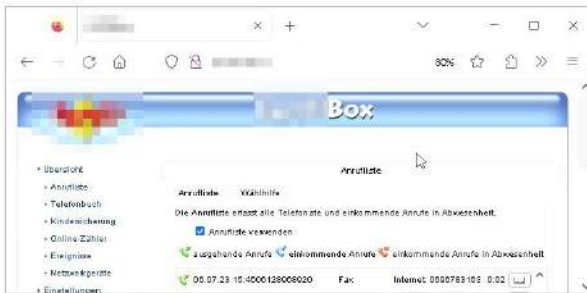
80%

Box

Übersicht
Anrufliste
Telefonbuch
Kindersicherung
Online-Zähler
Ereignisse
Netzwerkgeräte
Einstellungen

Anrufliste

Anrufliste Wahlhilfe

Die Anrufliste erfasst alle Telefonate und einkommende Anrufe in Abwesenheit.

Anrufliste verwenden

ausgehende Anrufe einkommende Anrufe einkommende Anrufe in Abwesenheit

06.07.23 15:45 00128008020 Fax Internet: 0800783103 0:02